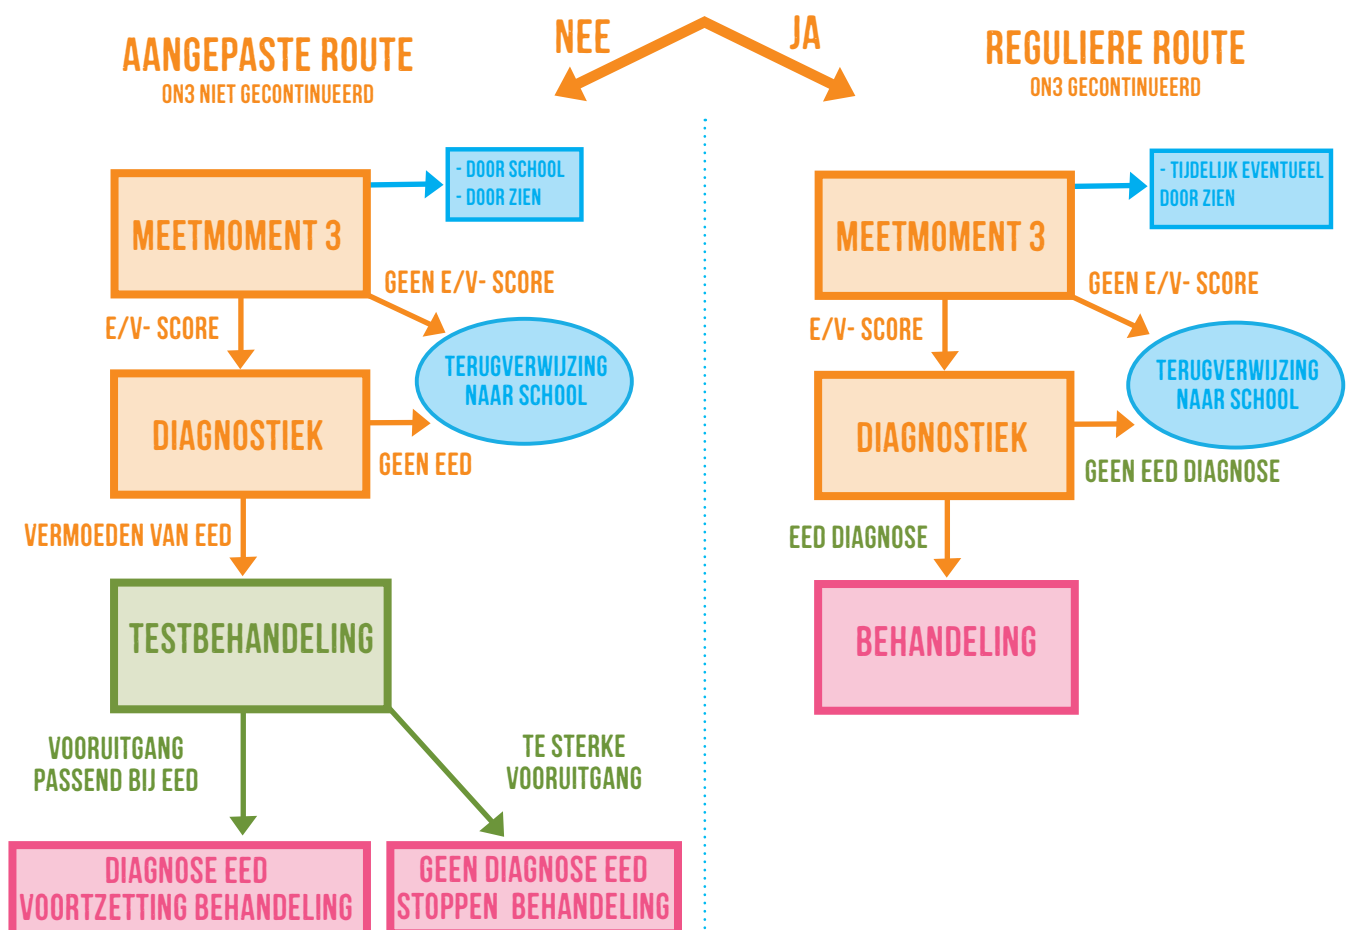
NEE

JA

AANGEPASTE ROUTE
ON3 NIET GECONTINUEERD

MEETMOMENT 3

- DOOR SCHOOL
- DOOR ZIEN

GEEN E/V- SCORE

E/V- SCORE

TERUGVERWIJZING NAAR SCHOOL

DIAGNOSTIEK

GEEN EED

VERMOEDEN VAN EED

TESTBEHANDELING

VOORUITGANG PASSEND BIJ EED

TE STERKE VOORUITGANG

DIAGNOSE EED
VOORTZETTING BEHANDELING

GEEN DIAGNOSE EED
STOPPEN BEHANDELING

REGULIERE ROUTE
ON3 GECONTINUEERD

MEETMOMENT 3

- TIJDELIJK EVENTUEEL DOOR ZIEN

GEEN E/V- SCORE

E/V- SCORE

TERUGVERWIJZING NAAR SCHOOL

DIAGNOSTIEK

GEEN EED DIAGNOSE

EED DIAGNOSE

BEHANDELING